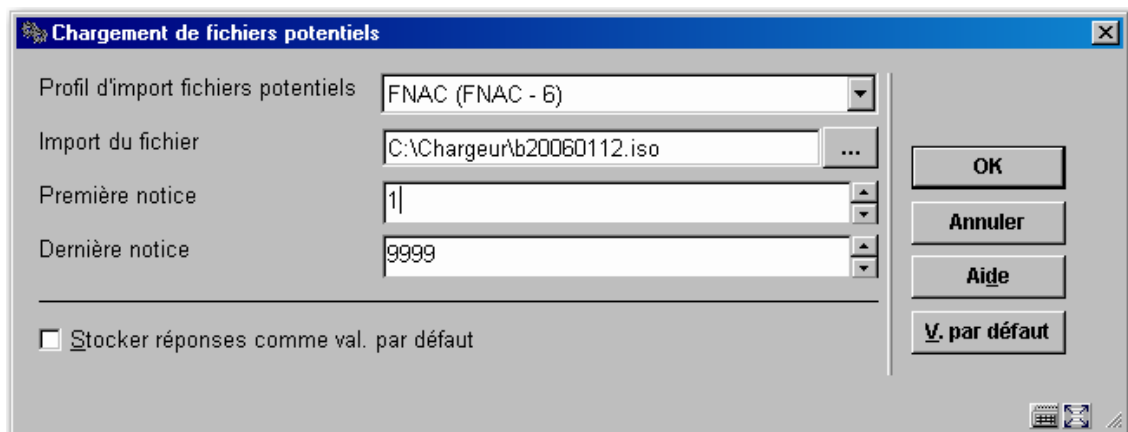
Chargement de fichiers potentiels

Profil d'import fichiers potentiels FNAC (FNAC - 6)

Import du fichier C:\Chargeur\b20060112.iso ...

Première notice 1

Dernière notice 9999

Stocker réponses comme val. par défaut

OK

Annuler

Aide

V. par défaut